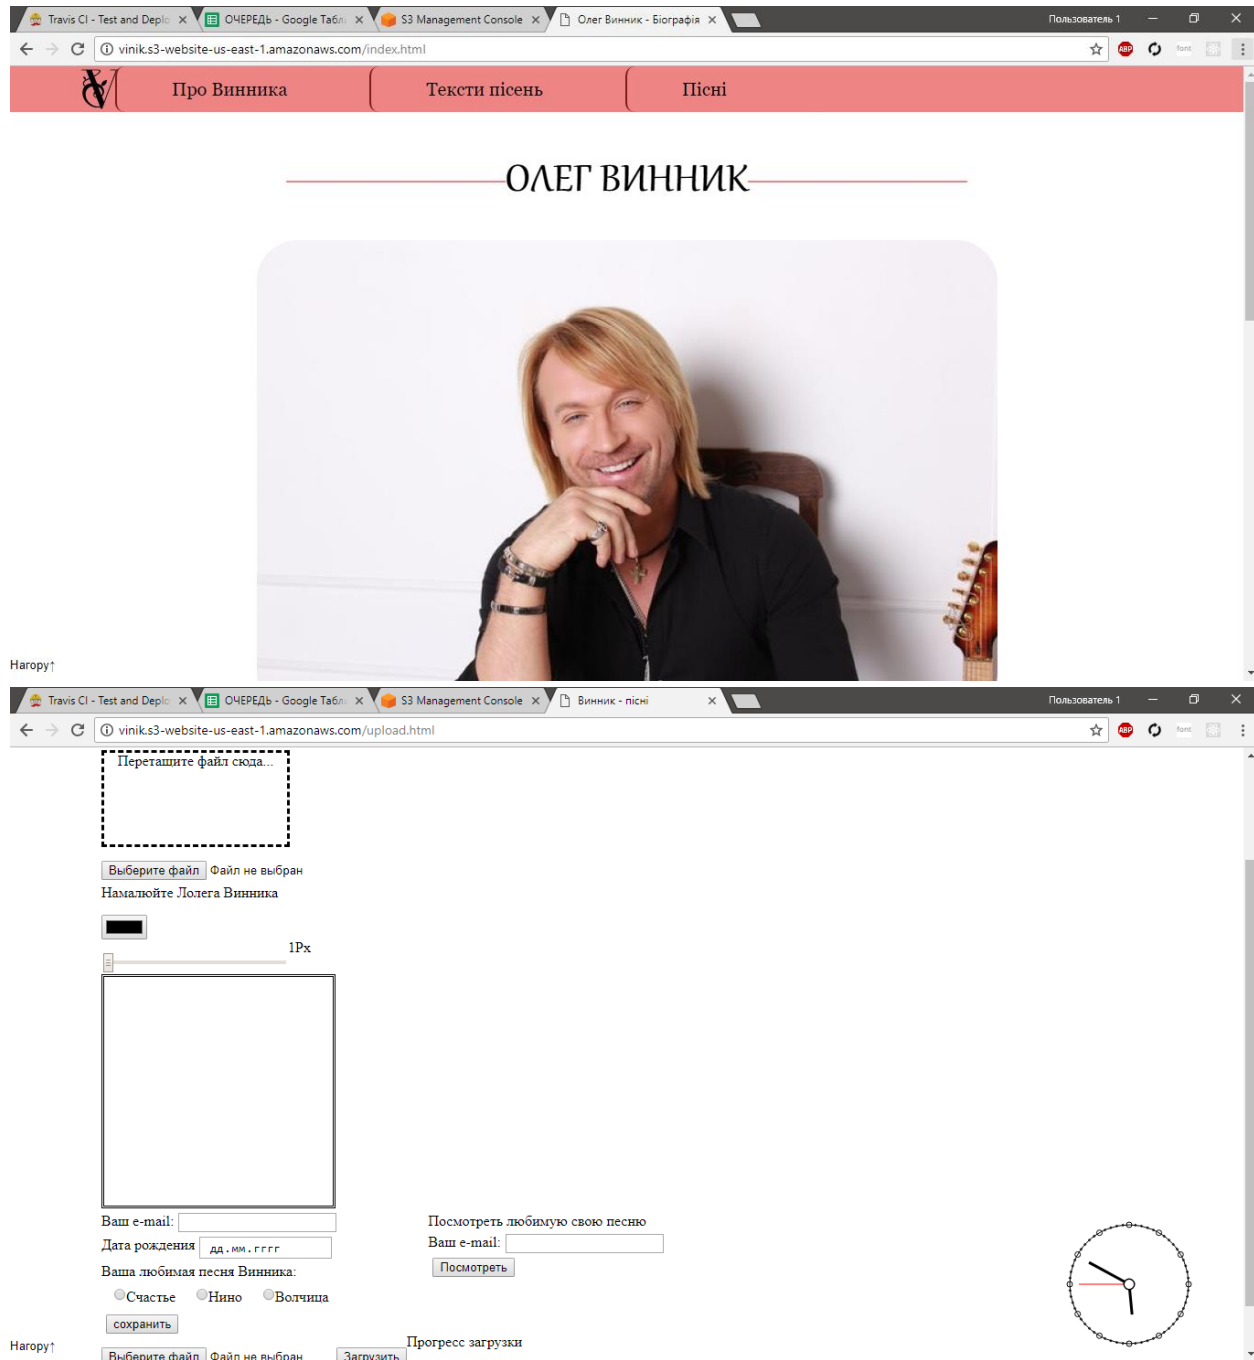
Travis CI - Test and Deplo × ОЧЕРЕДЬ - Google Табл × S3 Management Console × Олег Винник - Біографія ×
Пользователь 1
vinik.s3-website-us-east-1.amazonaws.com/index.html
Про Винника
Тексти пісень
Пісні
ОЛЕГ ВИННИК
Нагору↑

Travis CI - Test and Deplo × ОЧЕРЕДЬ - Google Табл × S3 Management Console × Винник - пісні ×
Пользователь 1
vinik.s3-website-us-east-1.amazonaws.com/upload.html
Перетащите файл сюда...
Выберите файл Файл не выбран
Намалюйте Лолега Винника
1Px
Ваш e-mail:
Дата рождения дд.мм.гггг
Ваша любимая песня Винника:
Счастье Нино Волчица
сохранить
Выберите файл Файл не выбран Загрузить
Прогресс загрузки
Посмотреть любимую свою песню
Ваш e-mail:
Посмотреть
Нагору↑